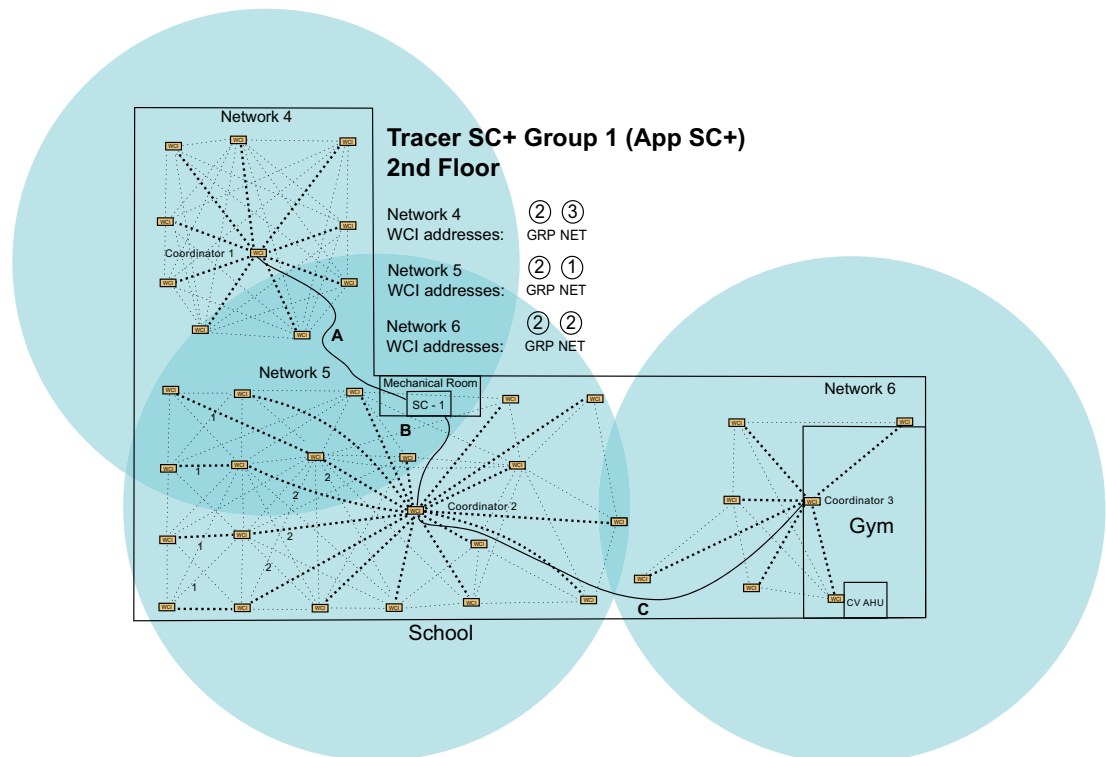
Network 4

Tracer SC+ Group 1 (App SC+)
2nd Floor

Network 4
WCI addresses: ② ③ GRP NET

Network 5
WCI addresses: ② ① GRP NET

Network 6
WCI addresses: ② ② GRP NET

WCI WCI WCI WCI WCI WCI Coordinator 1 WCI WCI WCI WCI WCI

A

Network 5

Mechanical Room
SC - 1

B

Network 6

WCI WCI WCI WCI WCI WCI WCI WCI WCI WCI WCI WCI WCI WCI WCI WCI WCI WCI WCI WCI WCI WCI

1 1 2 2 1 2 2 1

Coordinator 2

WCI WCI WCI Coordinator 3 WCI WCI WCI WCI

Gym

CV AHU

C

School